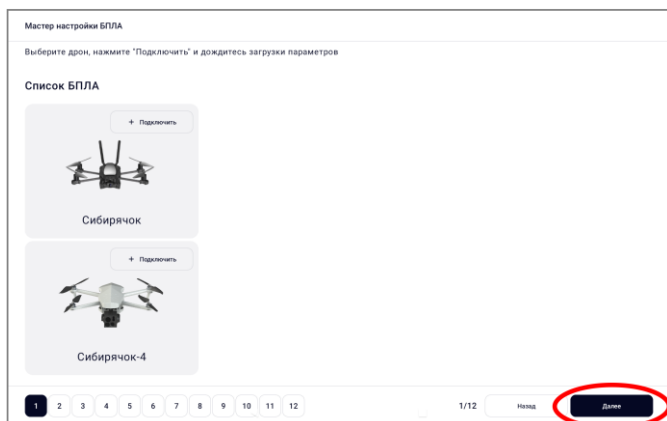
Мастер настройки БПЛА

Выберите дрон, нажмите "Подключить" и дождитесь загрузки параметров

Список БПЛА

+ Подключить

Сибирячок

+ Подключить

Сибирячок-4

1 2 3 4 5 6 7 8 9 10 11 12

1/12

Назад

Далее